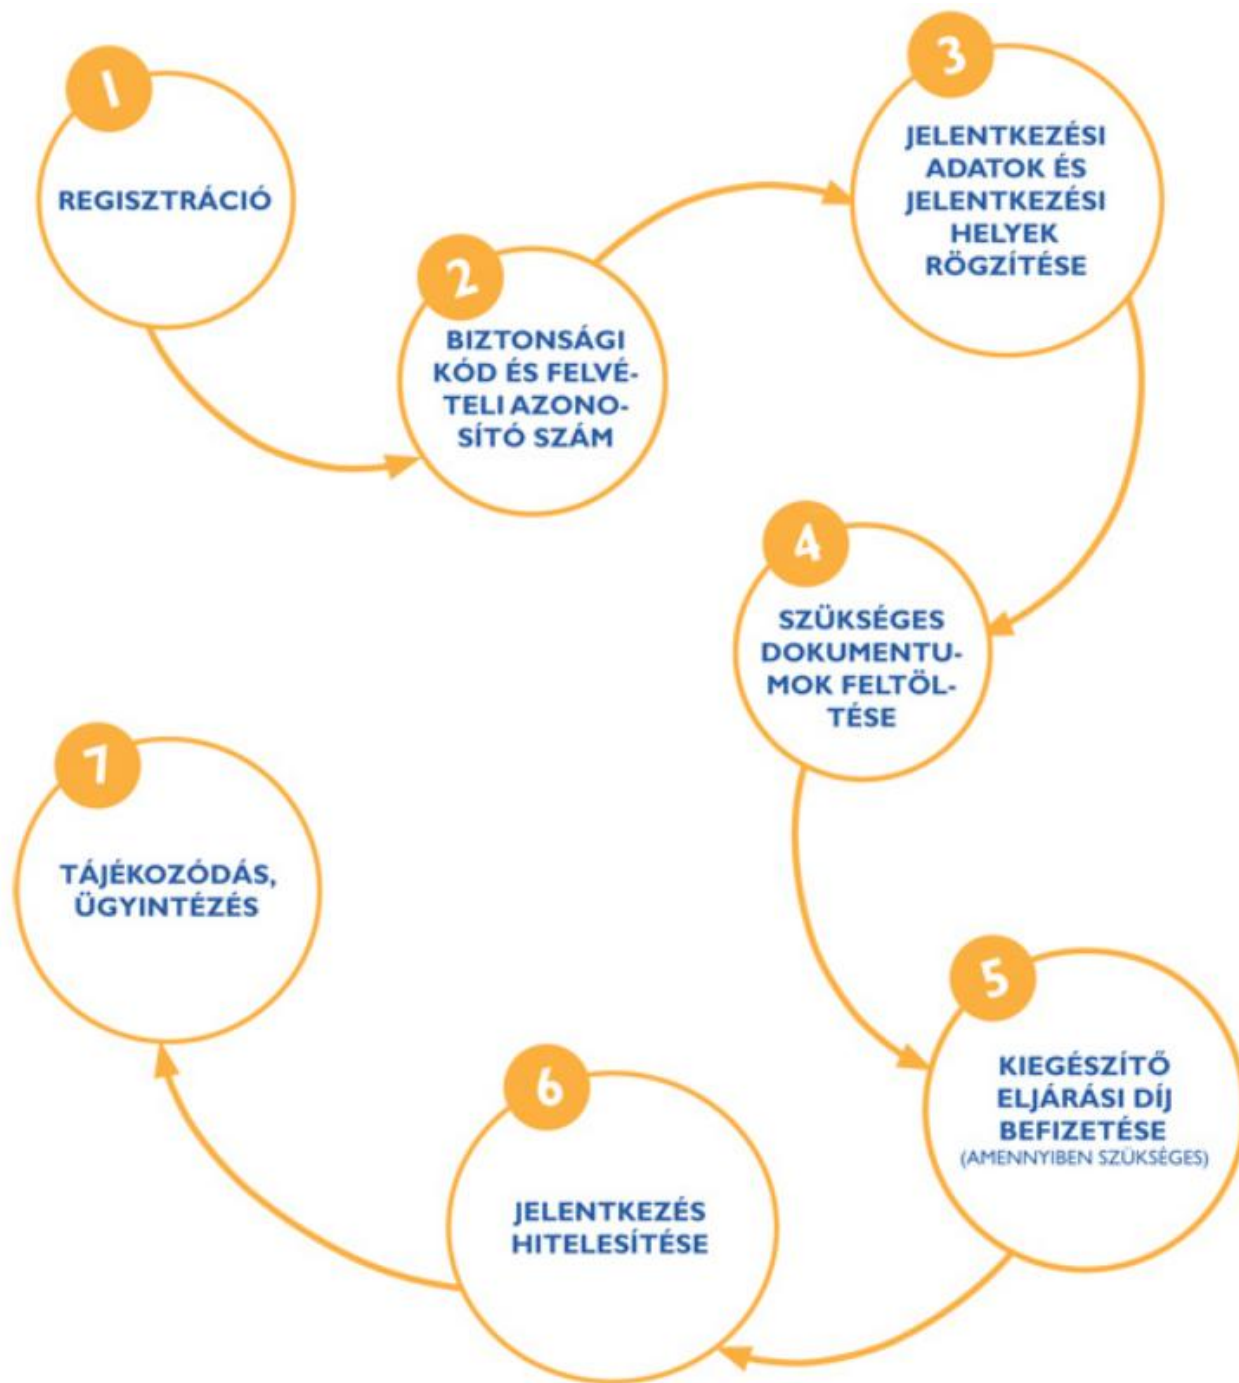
1

REGISZTRÁCIÓ

2

BIZTONSÁGI KÓD ÉS FELVÉTELI AZONOSÍTÓ SZÁM

3

JELENTKEZÉSI ADATOK ÉS JELENTKEZÉSI HELYEK RÖGZÍTÉSE

4

SZÜKSÉGES DOKUMENTUMOK FELTÖLTÉSE

5

KIEGÉSZÍTŐ ELJÁRÁSI DÍJ BEFIZETÉSE (AMENNYIBEN SZÜKSÉGES)

6

JELENTKEZÉS HITELESÍTÉSE

7

TÁJÉKOZÓDÁS, ÜGYINTÉZÉS